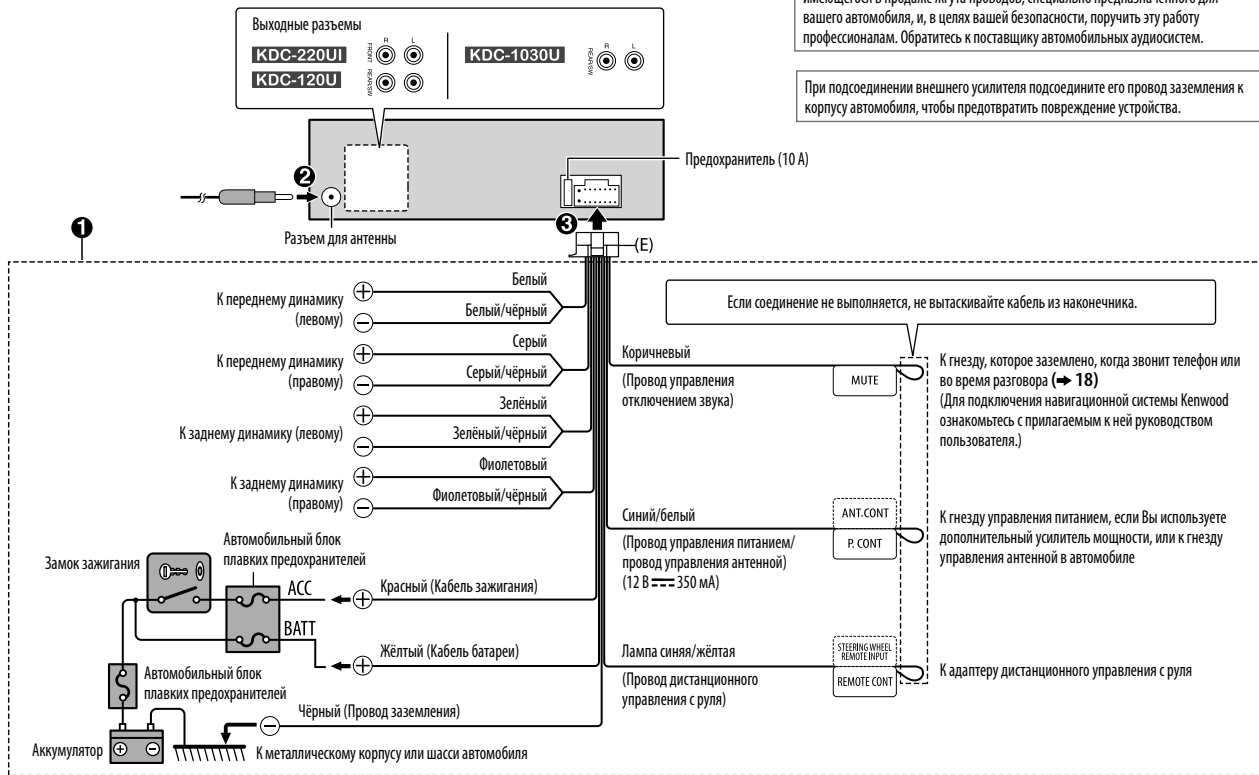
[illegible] вашего автомобиля, и, в целях вашей безопасности, поручить эту работу профессионалам. Обратитесь к поставщику автомобильных аудиосистем.

При подсоединении внешнего усилителя подсоедините его провод заземления к корпусу автомобиля, чтобы предотвратить повреждение устройства.

Выходные разъемы
KDC-220UI
KDC-120U
FRONT R L
REAR/SW
KDC-1030U
REAR/SW R L

Предохранитель (10 A)

❷
Разъем для антенны
❸
(E)
❶

Белый
К переднему динамику (левому)
Белый/чёрный
Серый
К переднему динамику (правому)
Серый/чёрный
Зелёный
К заднему динамику (левому)
Зелёный/чёрный
Фиолетовый
К заднему динамику (правому)
Фиолетовый/чёрный

Если соединение не выполняется, не вытаскивайте кабель из наконечника.

Коричневый
(Провод управления отключением звука)
MUTE
К гнезду, которое заземлено, когда звонит телефон или во время разговора (➜ 18)
(Для подключения навигационной системы Kenwood ознакомьтесь с прилагаемым к ней руководством пользователя.)

Синий/белый
(Провод управления питанием/ провод управления антенной) (12 В ⎓ 350 мА)
ANT.CONT
P. CONT
К гнезду управления питанием, если Вы используете дополнительный усилитель мощности, или к гнезду управления антенной в автомобиле

Замок зажигания
Автомобильный блок плавких предохранителей
ACC
BATT
Красный (Кабель зажигания)
Жёлтый (Кабель батареи)

Лампа синяя/жёлтая
(Провод дистанционного управления с руля)
STEERING WHEEL REMOTE INPUT
REMOTE CONT
К адаптеру дистанционного управления с руля

Автомобильный блок плавких предохранителей
Чёрный (Провод заземления)
Аккумулятор
К металлическому корпусу или шасси автомобиля